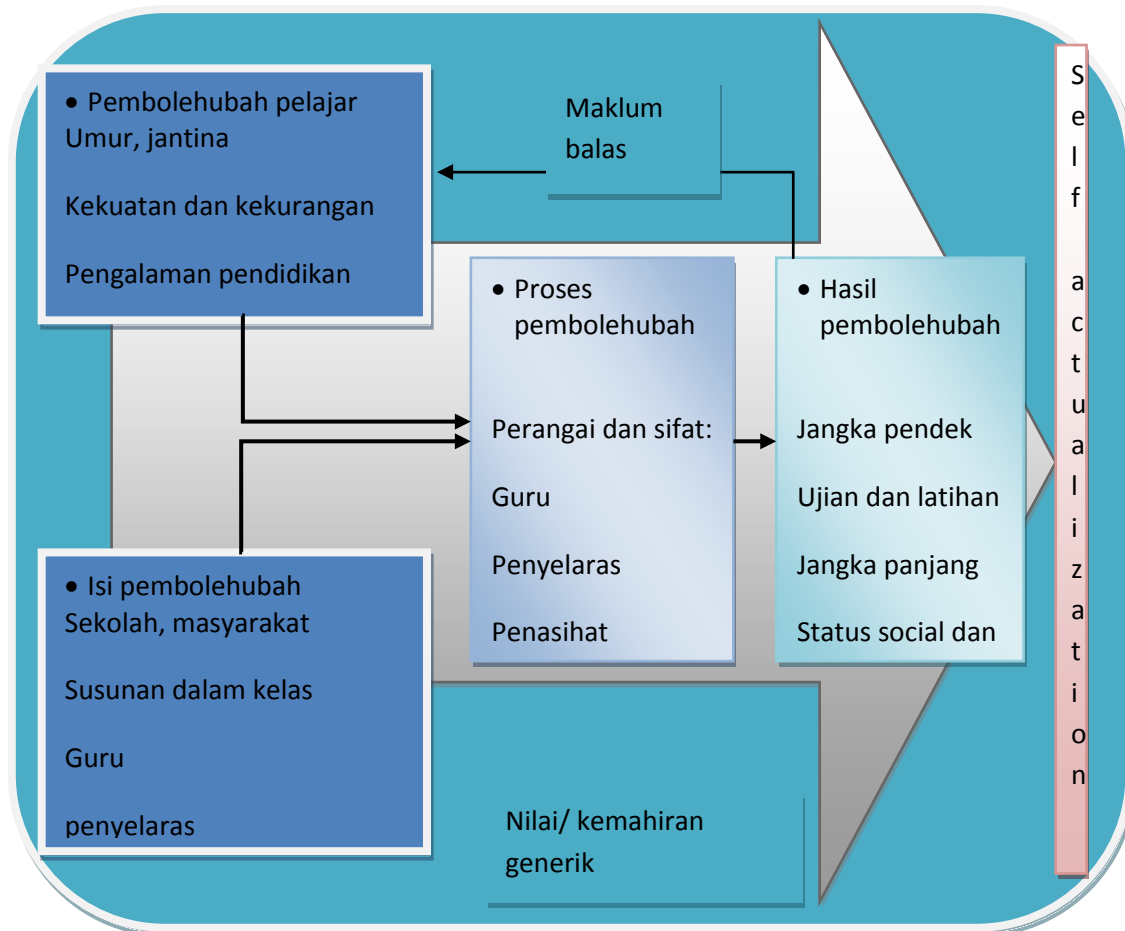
• Pembolehubah pelajar
Umur, jantina

Kekuatan dan kekurangan

Pengalaman pendidikan

Maklum balas

• Proses pembolehubah

Perangai dan sifat:

Guru

Penyelaras

Penasihat

• Hasil pembolehubah

Jangka pendek

Ujian dan latihan

Jangka panjang

Status social dan

• Isi pembolehubah
Sekolah, masyarakat

Susunan dalam kelas

Guru

penyelaras

Nilai/ kemahiran generik

Self actualization